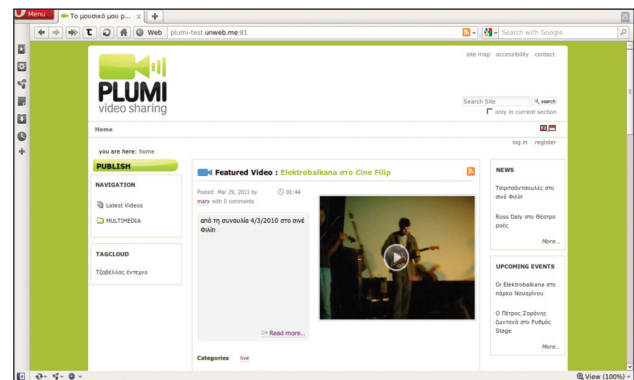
Menu
Το μουσικό μου p...
Web plumi-test.unweb.me:81
Search with Google

site map accessibility contact

PLUMI
video sharing

Search Site
search
only in current section

Home

log in register

you are here: home

PUBLISH

NAVIGATION

Latest Videos

MULTIMEDIA

TAGCLOUD

Τζαβέλλας έντεχνο

Featured Video : Elektrobalkana στο Cine Filip

Posted: Mar 29, 2011 by marx with 0 comments

01:44

από τη συναυλία 4/3/2010 στο σινέ Φιλίπ

Read more...

Categories live

NEWS

Τσιμπουσάκουλες στο σινέ Φιλίπ

Ross Daly στο Θέατρο ροές

More...

UPCOMING EVENTS

Οι Elektrobalkana στο πάρκο Ναυαρίνου

Ο Πέτρος Ζοράνης ζωντανά στο Ρυθμός Stage

More...

View (100%)